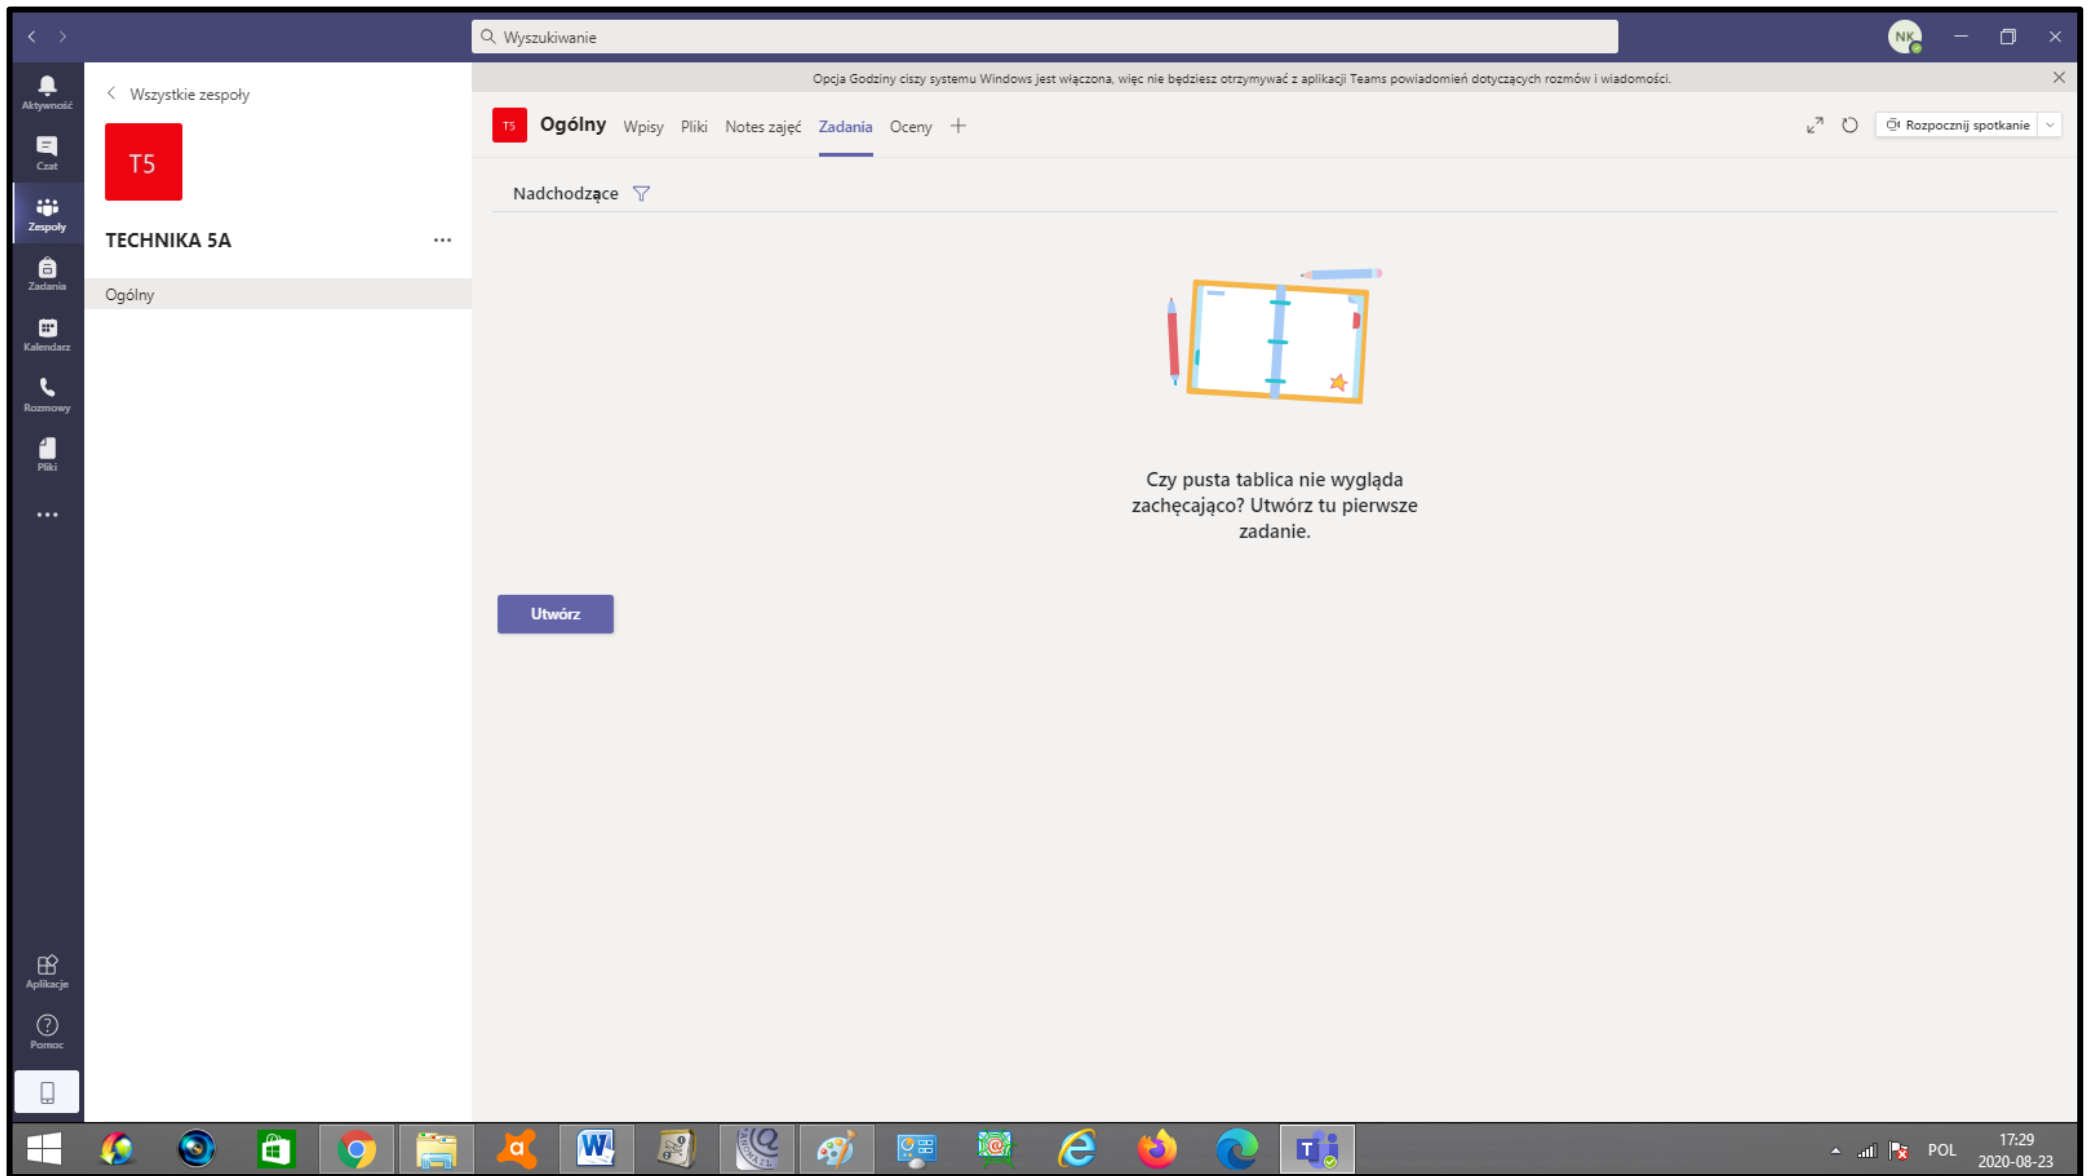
Wyszukiwanie

NK

Aktywność
Czat
Zespoły
Zadania
Kalendarz
Rozmowy
Pliki
...
Aplikacje
Pomoc

Wszystkie zespoły

T5

TECHNIKA 5A ...

Ogólny

Opcja Godziny ciszy systemu Windows jest włączona, więc nie będziesz otrzymywać z aplikacji Teams powiadomień dotyczących rozmów i wiadomości.

T5 Ogólny Wpisy Pliki Notes zajęć Zadania Oceny +

Rozpocznij spotkanie

Nadchodzące

Czy pusta tablica nie wygląda zachęcająco? Utwórz tu pierwsze zadanie.

Utwórz

POL 17:29 2020-08-23